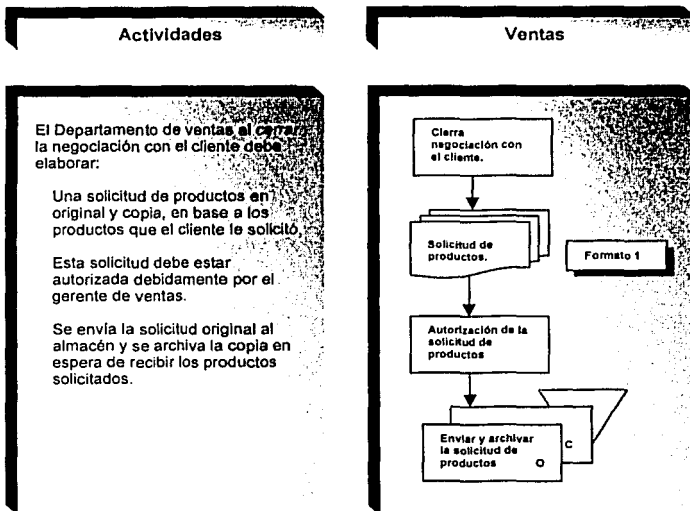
Actividades

Ventas

El Departamento de ventas al cerrar la negociación con el cliente debe elaborar:

Una solicitud de productos en original y copia, en base a los productos que el cliente le solicitó.

Esta solicitud debe estar autorizada debidamente por el gerente de ventas.

Se envía la solicitud original al almacén y se archiva la copia en espera de recibir los productos solicitados.

Cierra negociación con el cliente.

Solicitud de productos.

Formato 1

Autorización de la solicitud de productos

Enviar y archivar la solicitud de productos

O

C